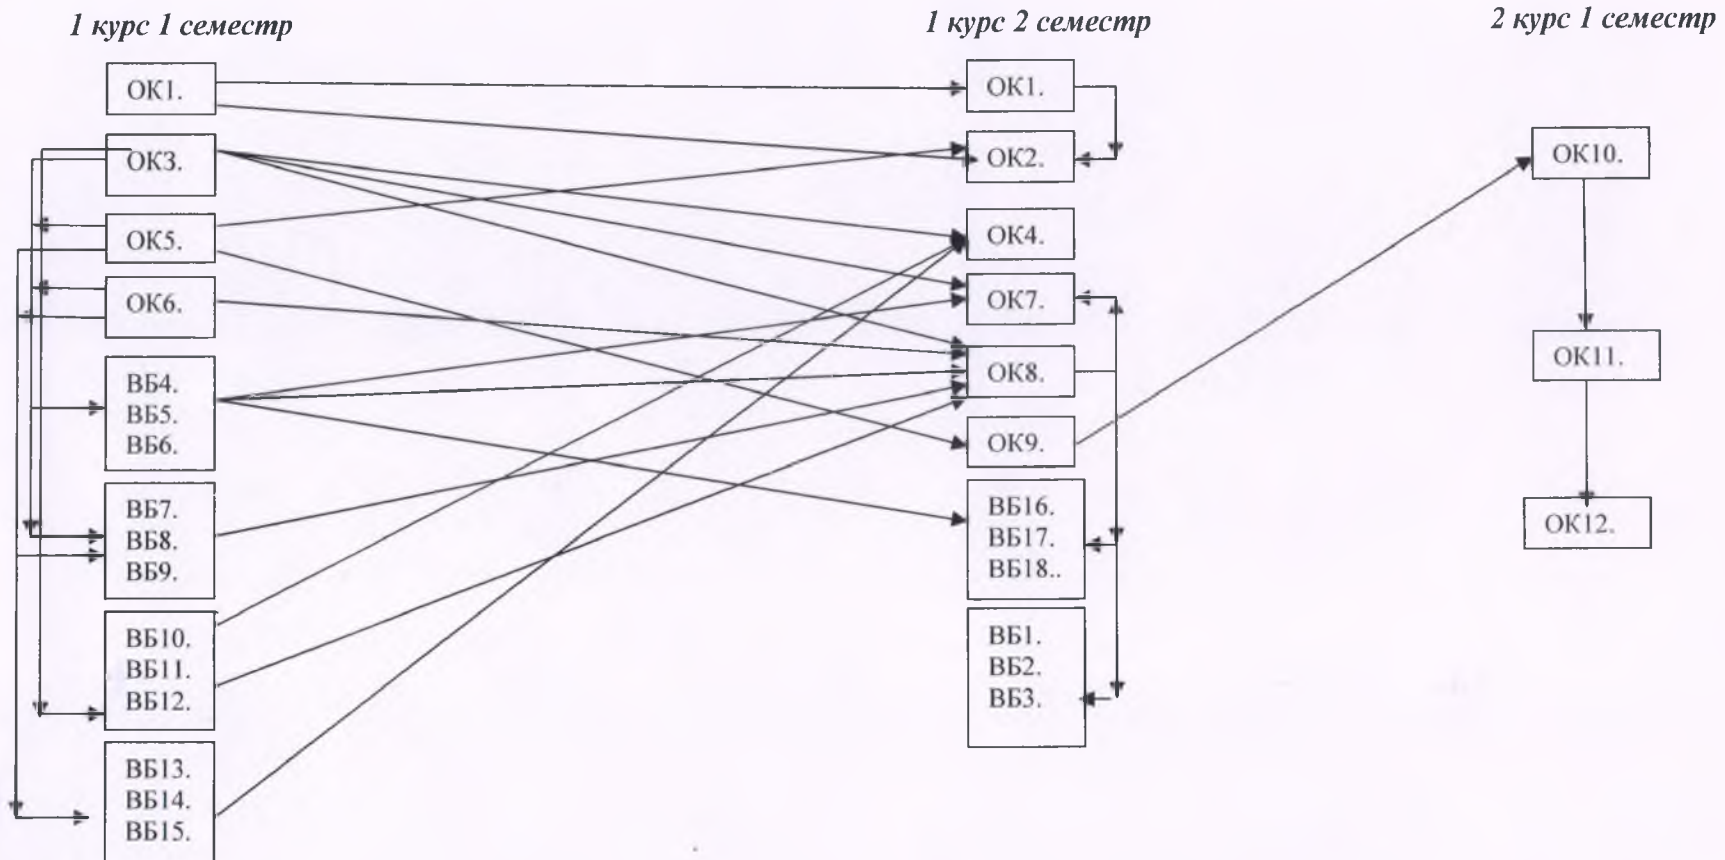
1 курс 1 семестр

ОК1.

ОК3.

ОК5.

ОК6.

ВБ4.
ВБ5.
ВБ6.

ВБ7.
ВБ8.
ВБ9.

ВБ10.
ВБ11.
ВБ12.

ВБ13.
ВБ14.
ВБ15.

1 курс 2 семестр

ОК1.

ОК2.

ОК4.

ОК7.

ОК8.

ОК9.

ВБ16.
ВБ17.
ВБ18..

ВБ1.
ВБ2.
ВБ3.

2 курс 1 семестр

ОК10.

ОК11.

ОК12.